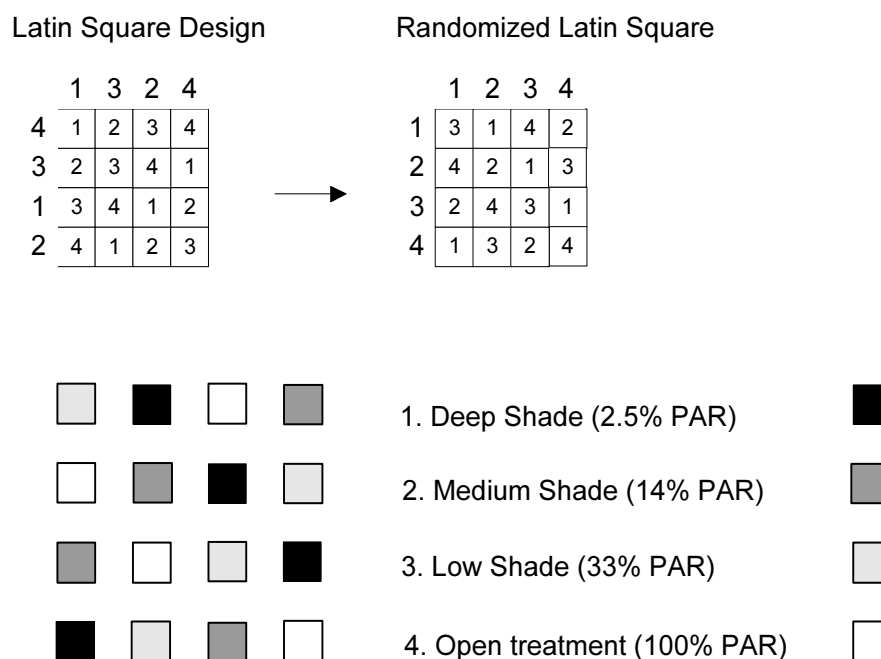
Latin Square Design

|   | 1 | 3 | 2 | 4 |
|---|---|---|---|---|
| 4 | 1 | 2 | 3 | 4 |
| 3 | 2 | 3 | 4 | 1 |
| 1 | 3 | 4 | 1 | 2 |
| 2 | 4 | 1 | 2 | 3 |

Randomized Latin Square

|   | 1 | 2 | 3 | 4 |
|---|---|---|---|---|
| 1 | 3 | 1 | 4 | 2 |
| 2 | 4 | 2 | 1 | 3 |
| 3 | 2 | 4 | 3 | 1 |
| 4 | 1 | 3 | 2 | 4 |

1. Deep Shade (2.5% PAR)

2. Medium Shade (14% PAR)

3. Low Shade (33% PAR)

4. Open treatment (100% PAR)